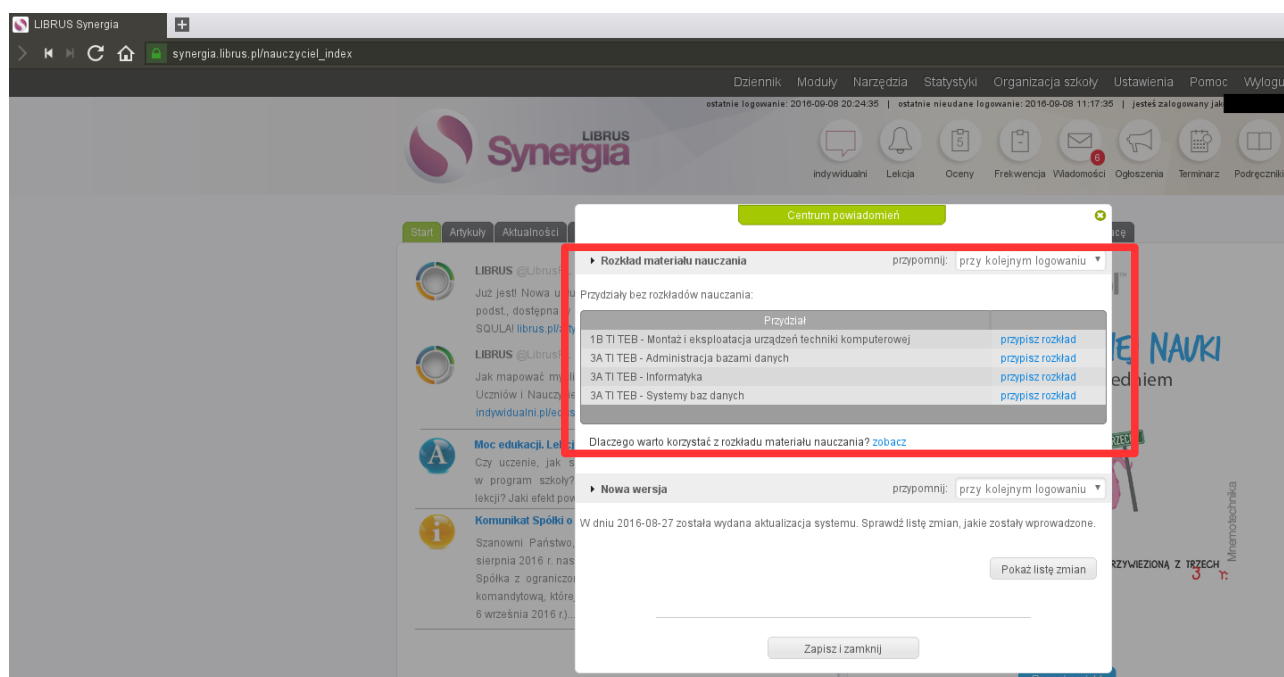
LIBRUS Synergia

synergia.librus.pl/nauczyciel_index

Dziennik Moduły Narzędzia Statystyki Organizacja szkoły Ustawienia Pomoc Wylogu

ostatnie logowanie: 2016-09-08 20:24:35 | ostatnie nieudane logowanie: 2016-09-08 11:17:35 | jesteś zalogowany jak

LIBRUS Synergia

indywidualni Lekcja Oceny Frekwencja Wiadomości 6 Ogłoszenia Terminarz Podręczniki

Start Artykuły Aktualności

LIBRUS @Librus
Już jest! Nowa u podst., dostępna SQULA! librus.pl/

LIBRUS @Librus
Jak mapować my Uczniów i Nauczy indywidualni.pl/e

Moc edukacji. Lek
Czy uczenie, jak s w program szkoły lekcji? Jaki efekt pow

Komunikat Spółki o
Szanowni Państwo, sierpnia 2016 r. nas Spółka z ograniczo komandytową, które 6 września 2016 r.)...

Centrum powiadomień

Rozkład materiału nauczania przypomnij: przy kolejnym logowaniu

Przydziały bez rozkładów nauczania:

| Przydział | |
|---|---|
| 1B TI TEB - Montaż i eksploatacja urządzeń techniki komputerowej | przypisz rozkład |
| 3A TI TEB - Administracja bazami danych | przypisz rozkład |
| 3A TI TEB - Informatyka | przypisz rozkład |
| 3A TI TEB - Systemy baz danych | przypisz rozkład |

Dlaczego warto korzystać z rozkładu materiału nauczania? zobacz

Nowa wersja przypomnij: przy kolejnym logowaniu

W dniu 2016-08-27 została wydana aktualizacja systemu. Sprawdź listę zmian, jakie zostały wprowadzone.

Pokaż listę zmian

Zapisz i zamknij

NAUKI
edniem
RZYWIEZIONĄ Z TRZECH
Mnemotechnika